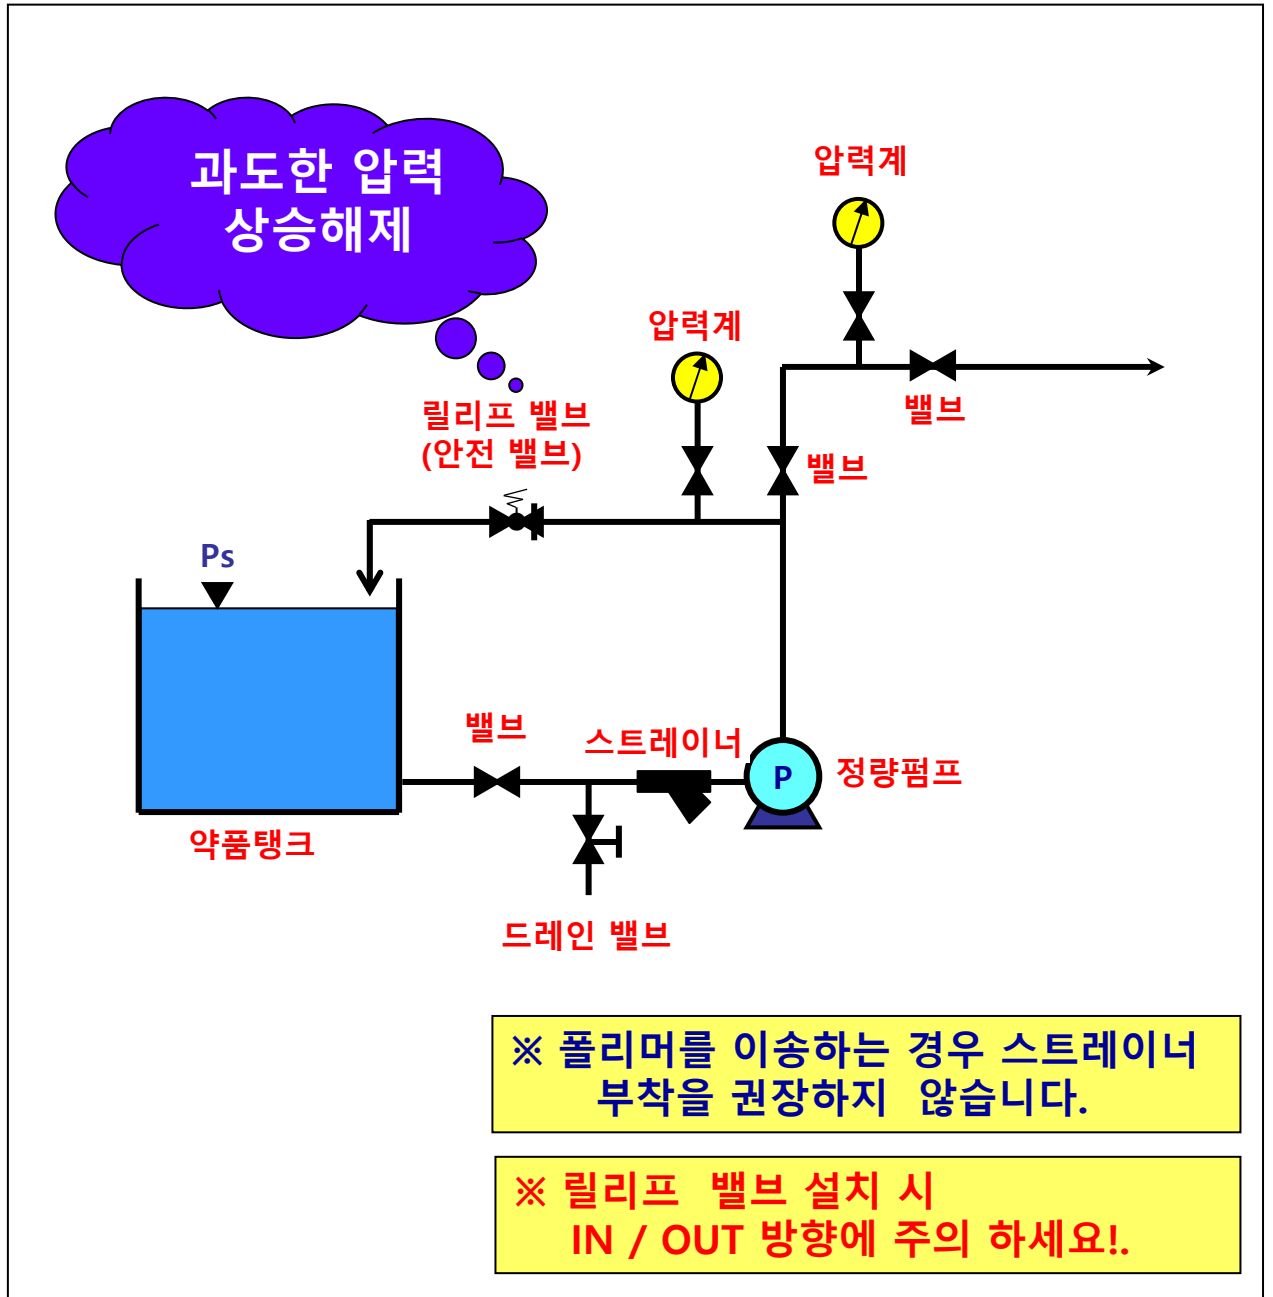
과도한 압력 상승해제

압력계

압력계

릴리프 밸브
(안전 밸브)

밸브

밸브

Ps

밸브

스트레이너

P

정량펌프

약품탱크

드레인 밸브

※ 폴리머를 이송하는 경우 스트레이너 부착을 권장하지 않습니다.

※ 릴리프 밸브 설치 시 IN / OUT 방향에 주의 하세요!.